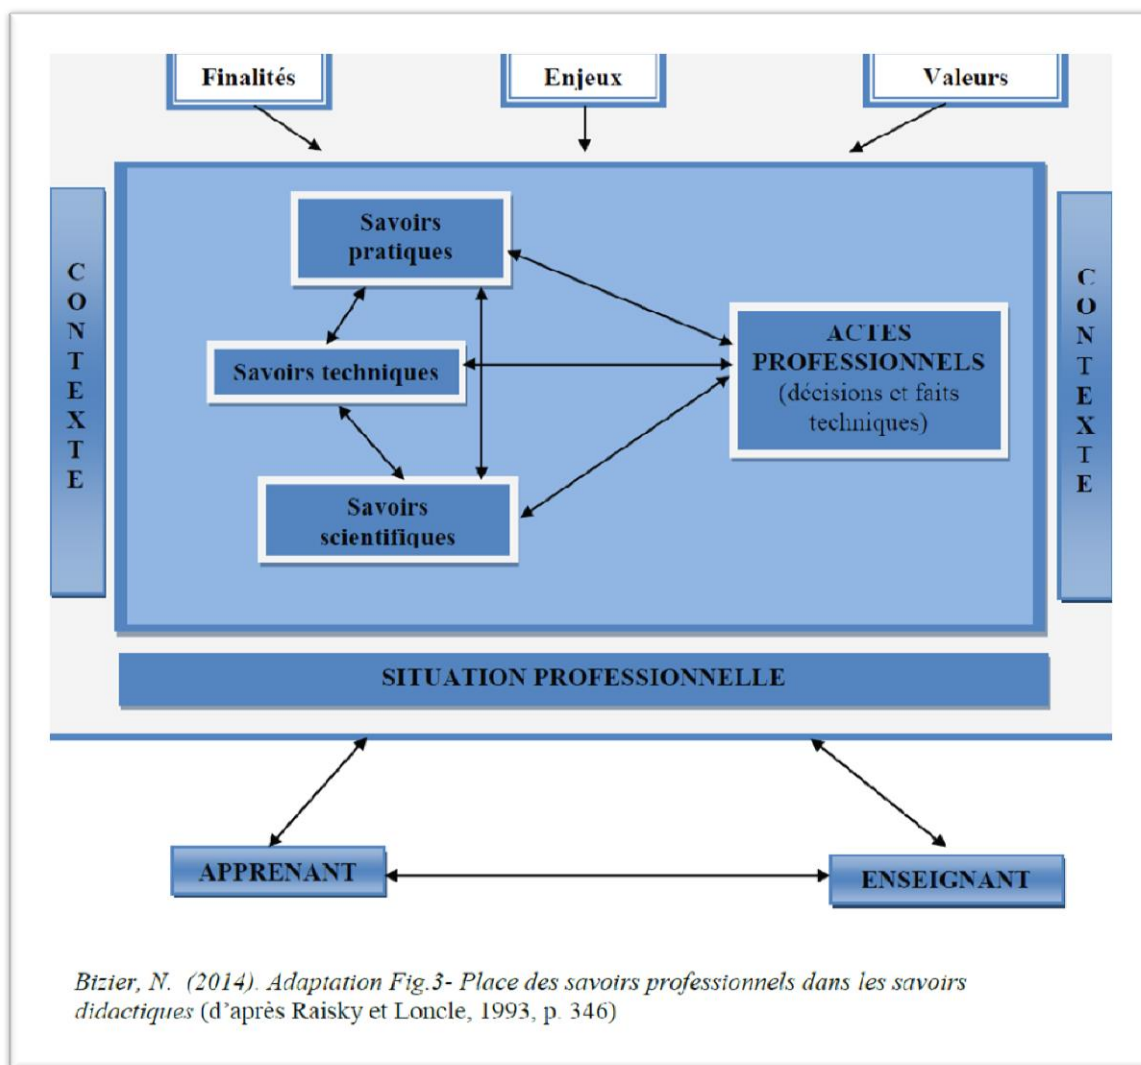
Finalités

Enjeux

Valeurs

CONTEXTE

Savoirs pratiques

Savoirs techniques

Savoirs scientifiques

ACTES PROFESSIONNELS (décisions et faits techniques)

CONTEXTE

SITUATION PROFESSIONNELLE

APPRENANT

ENSEIGNANT

Bizier, N. (2014). Adaptation Fig.3- Place des savoirs professionnels dans les savoirs didactiques (d'après Raisky et Loncle, 1993, p. 346)